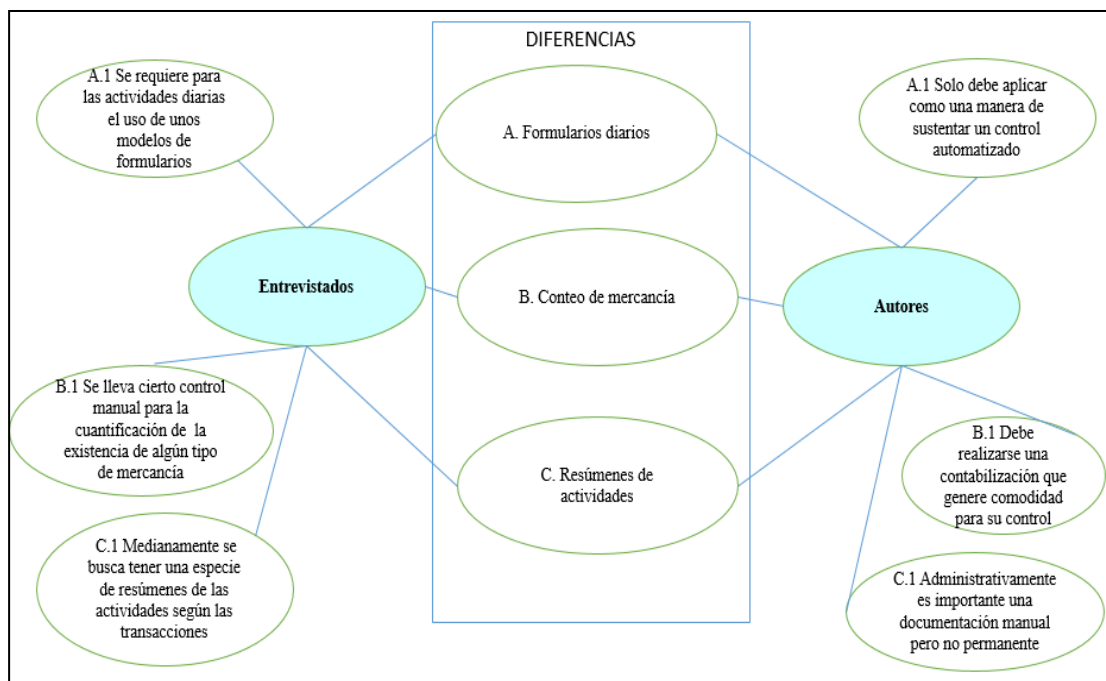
DIFERENCIAS

A.1 Se requiere para las actividades diarias el uso de unos modelos de formularios

A. Formularios diarios

A.1 Solo debe aplicar como una manera de sustentar un control automatizado

Entrevistados

B. Conteo de mercancía

Autores

B.1 Se lleva cierto control manual para la cuantificación de la existencia de algún tipo de mercancía

C. Resúmenes de actividades

B.1 Debe realizarse una contabilización que genere comodidad para su control

C.1 Medianamente se busca tener una especie de resúmenes de las actividades según las transacciones

C.1 Administrativamente es importante una documentación manual pero no permanente